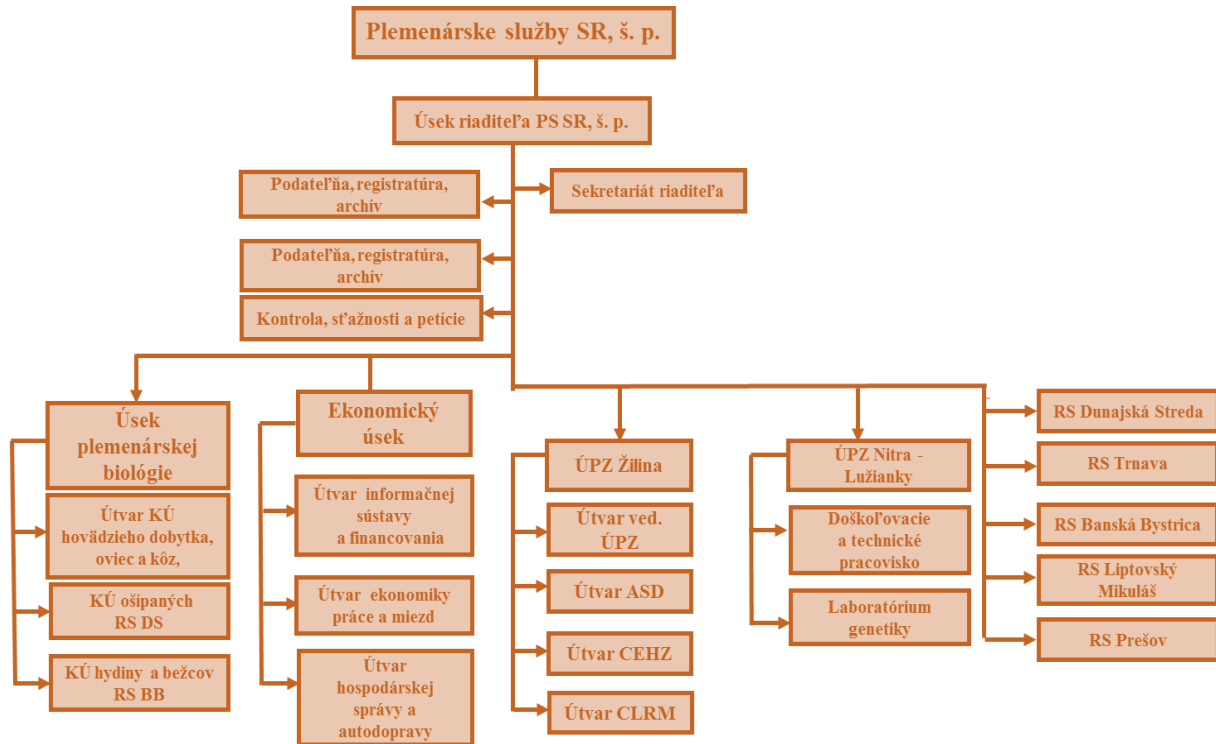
Plemenárske služby SR, š. p.

Úsek riaditeľa PS SR, š. p.

Podateľňa, registratúra, archív

Sekretariát riaditeľa

Podateľňa, registratúra, archív

Kontrola, sťažnosti a petície

Úsek plemenárskej biológie

Útvar KÚ hovädzieho dobytka, oviec a kôz,

KÚ ošipaných RS DS

KÚ hydiny a bežcov RS BB

Ekonomický úsek

Útvar informačnej sústavy a financovania

Útvar ekonomiky práce a miezd

Útvar hospodárskej správy a autodopravy

ÚPZ Žilina

Útvar ved. ÚPZ

Útvar ASD

Útvar CEHZ

Útvar CLRM

ÚPZ Nitra - Lužianky

Doškoľovacie a technické pracovisko

Laboratórium genetiky

RS Dunajská Streda

RS Trnava

RS Banská Bystrica

RS Liptovský Mikuláš

RS Prešov